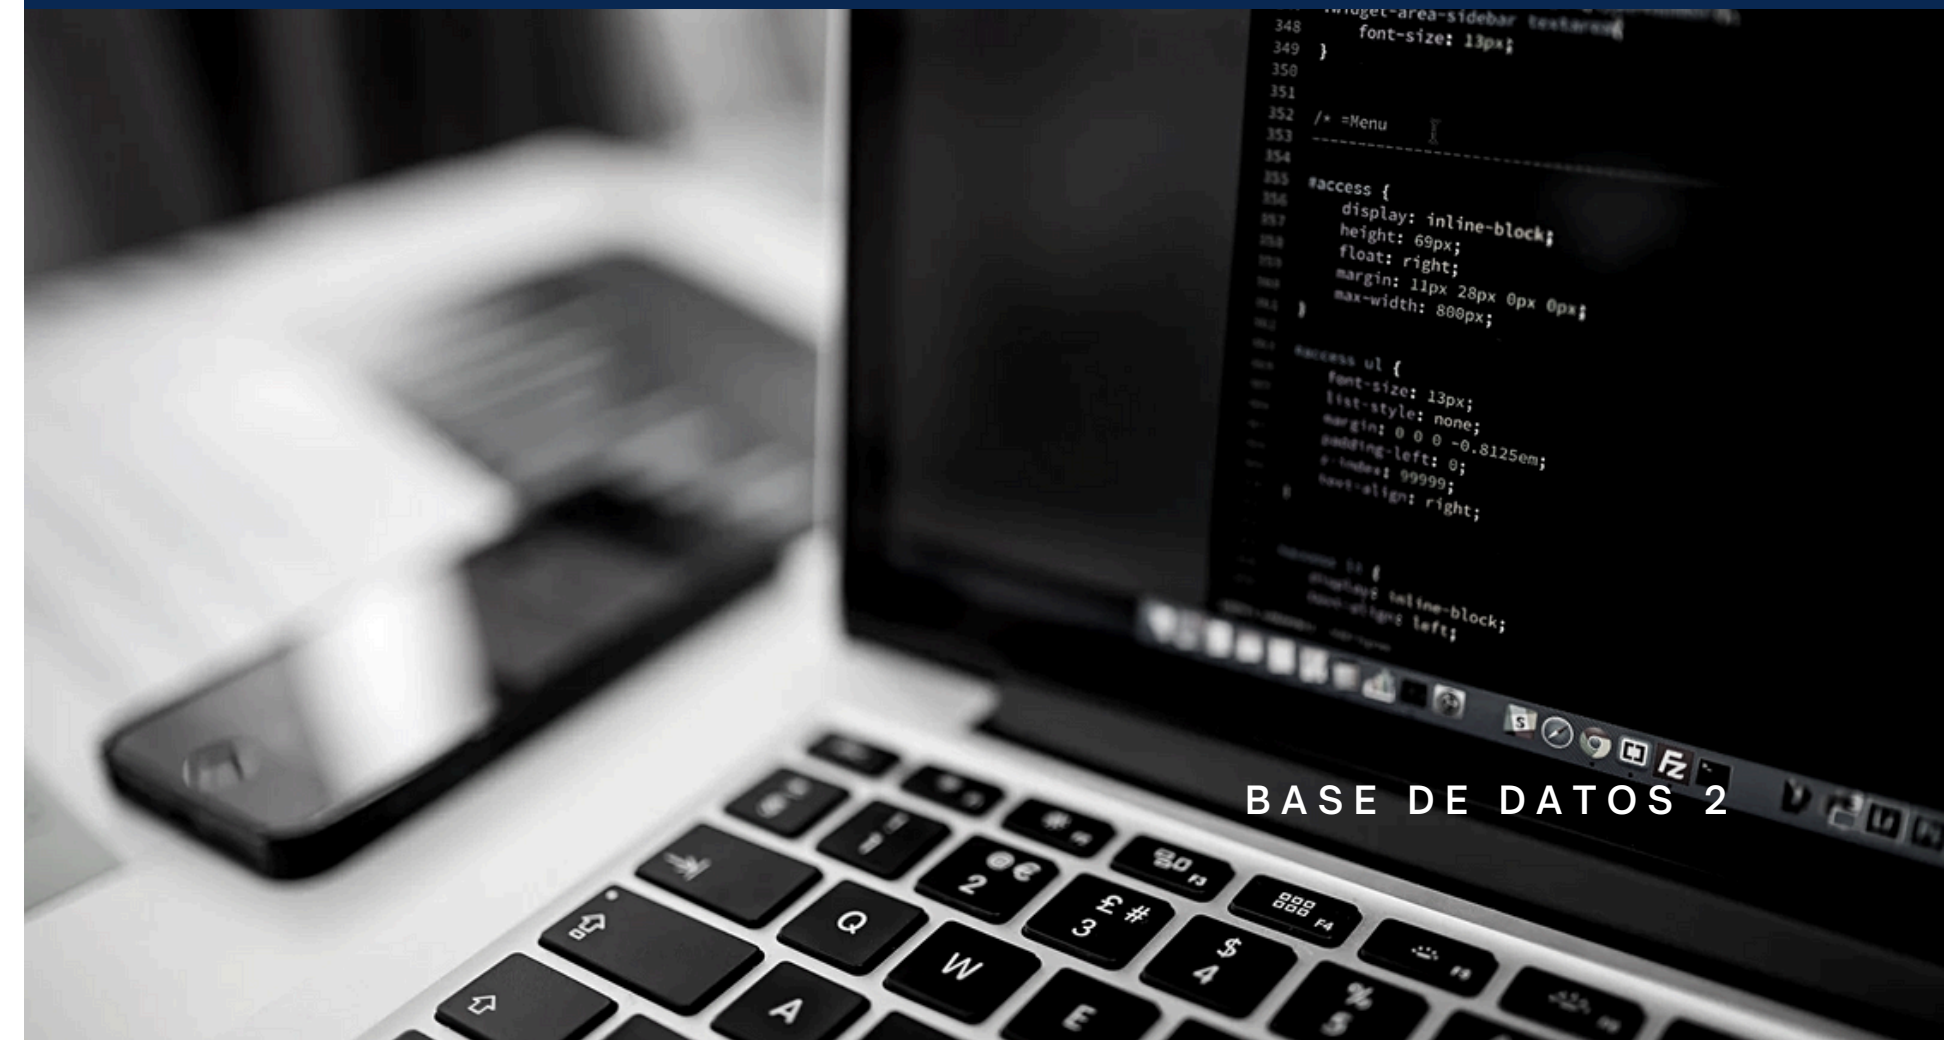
348 .widget-area-sidebar textarea
font-size: 13px;
349 }
350
351
352 /* =Menu
353 ----------------------------------------------
354
355 #access {
356 display: inline-block;
height: 69px;
float: right;
margin: 11px 28px 0px 0px;
max-width: 800px;
}

#access ul {
font-size: 13px;
list-style: none;
margin: 0 0 0 -0.8125em;
padding-left: 0;
z-index: 99999;
text-align: right;
}

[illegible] {
display: inline-block;
text-align: left;

BASE DE DATOS 2

Q W A E 2 3 4 5 F3 F4 F5 £ # $ % @ €